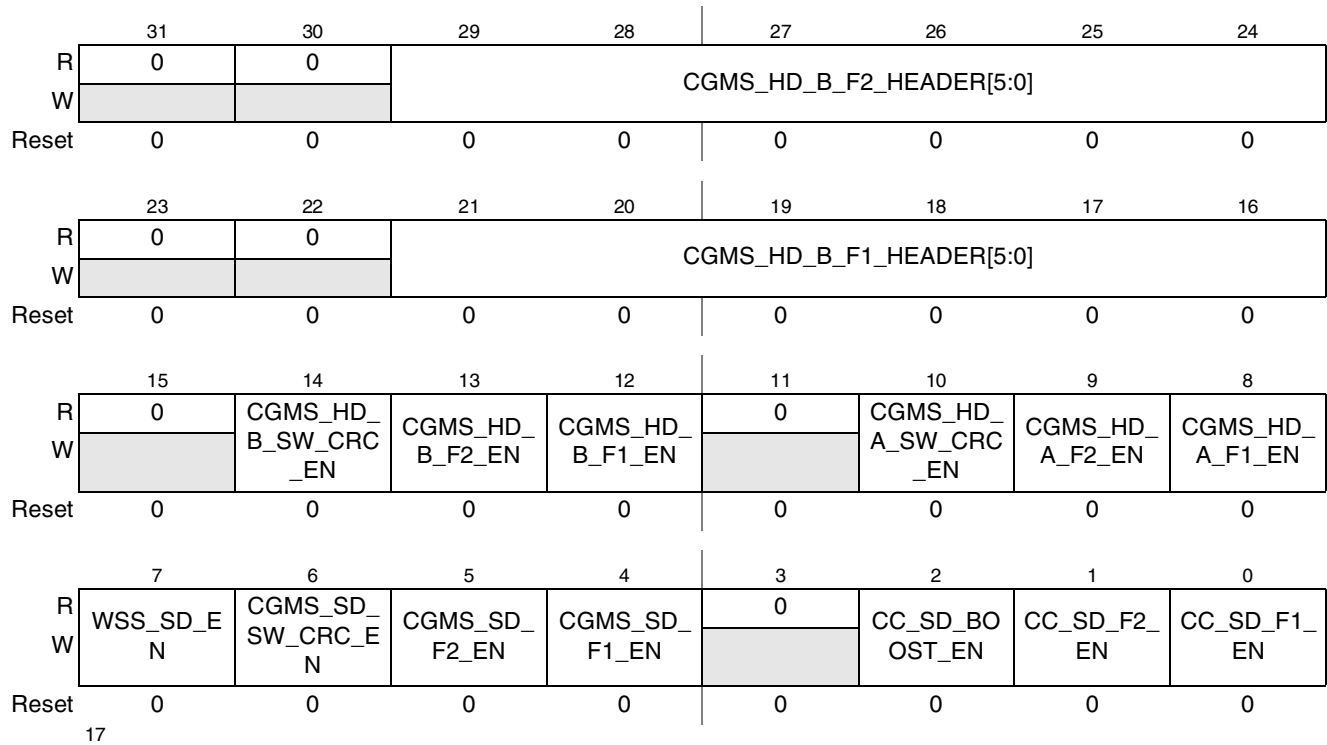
| | 31 | 30 | 29 | 28 | 27 | 26 | 25 | 24 |
|---|---|---|---|---|---|---|---|---|
| R | 0 | 0 | CGMS_HD_B_F2_HEADER[5:0] | | | | | |
| W | | | | | | | | |
| Reset | 0 | 0 | 0 | 0 | 0 | 0 | 0 | 0 |

| | 23 | 22 | 21 | 20 | 19 | 18 | 17 | 16 |
|---|---|---|---|---|---|---|---|---|
| R | 0 | 0 | CGMS_HD_B_F1_HEADER[5:0] | | | | | |
| W | | | | | | | | |
| Reset | 0 | 0 | 0 | 0 | 0 | 0 | 0 | 0 |

| | 15 | 14 | 13 | 12 | 11 | 10 | 9 | 8 |
|---|---|---|---|---|---|---|---|---|
| R | 0 | CGMS_HD_B_SW_CRC_EN | CGMS_HD_B_F2_EN | CGMS_HD_B_F1_EN | 0 | CGMS_HD_A_SW_CRC_EN | CGMS_HD_A_F2_EN | CGMS_HD_A_F1_EN |
| W | | | | | | | | |
| Reset | 0 | 0 | 0 | 0 | 0 | 0 | 0 | 0 |

| | 7 | 6 | 5 | 4 | 3 | 2 | 1 | 0 |
|---|---|---|---|---|---|---|---|---|
| R | WSS_SD_EN | CGMS_SD_SW_CRC_EN | CGMS_SD_F2_EN | CGMS_SD_F1_EN | 0 | CC_SD_BOOST_EN | CC_SD_F2_EN | CC_SD_F1_EN |
| W | | | | | | | | |
| Reset | 0 | 0 | 0 | 0 | 0 | 0 | 0 | 0 |

17